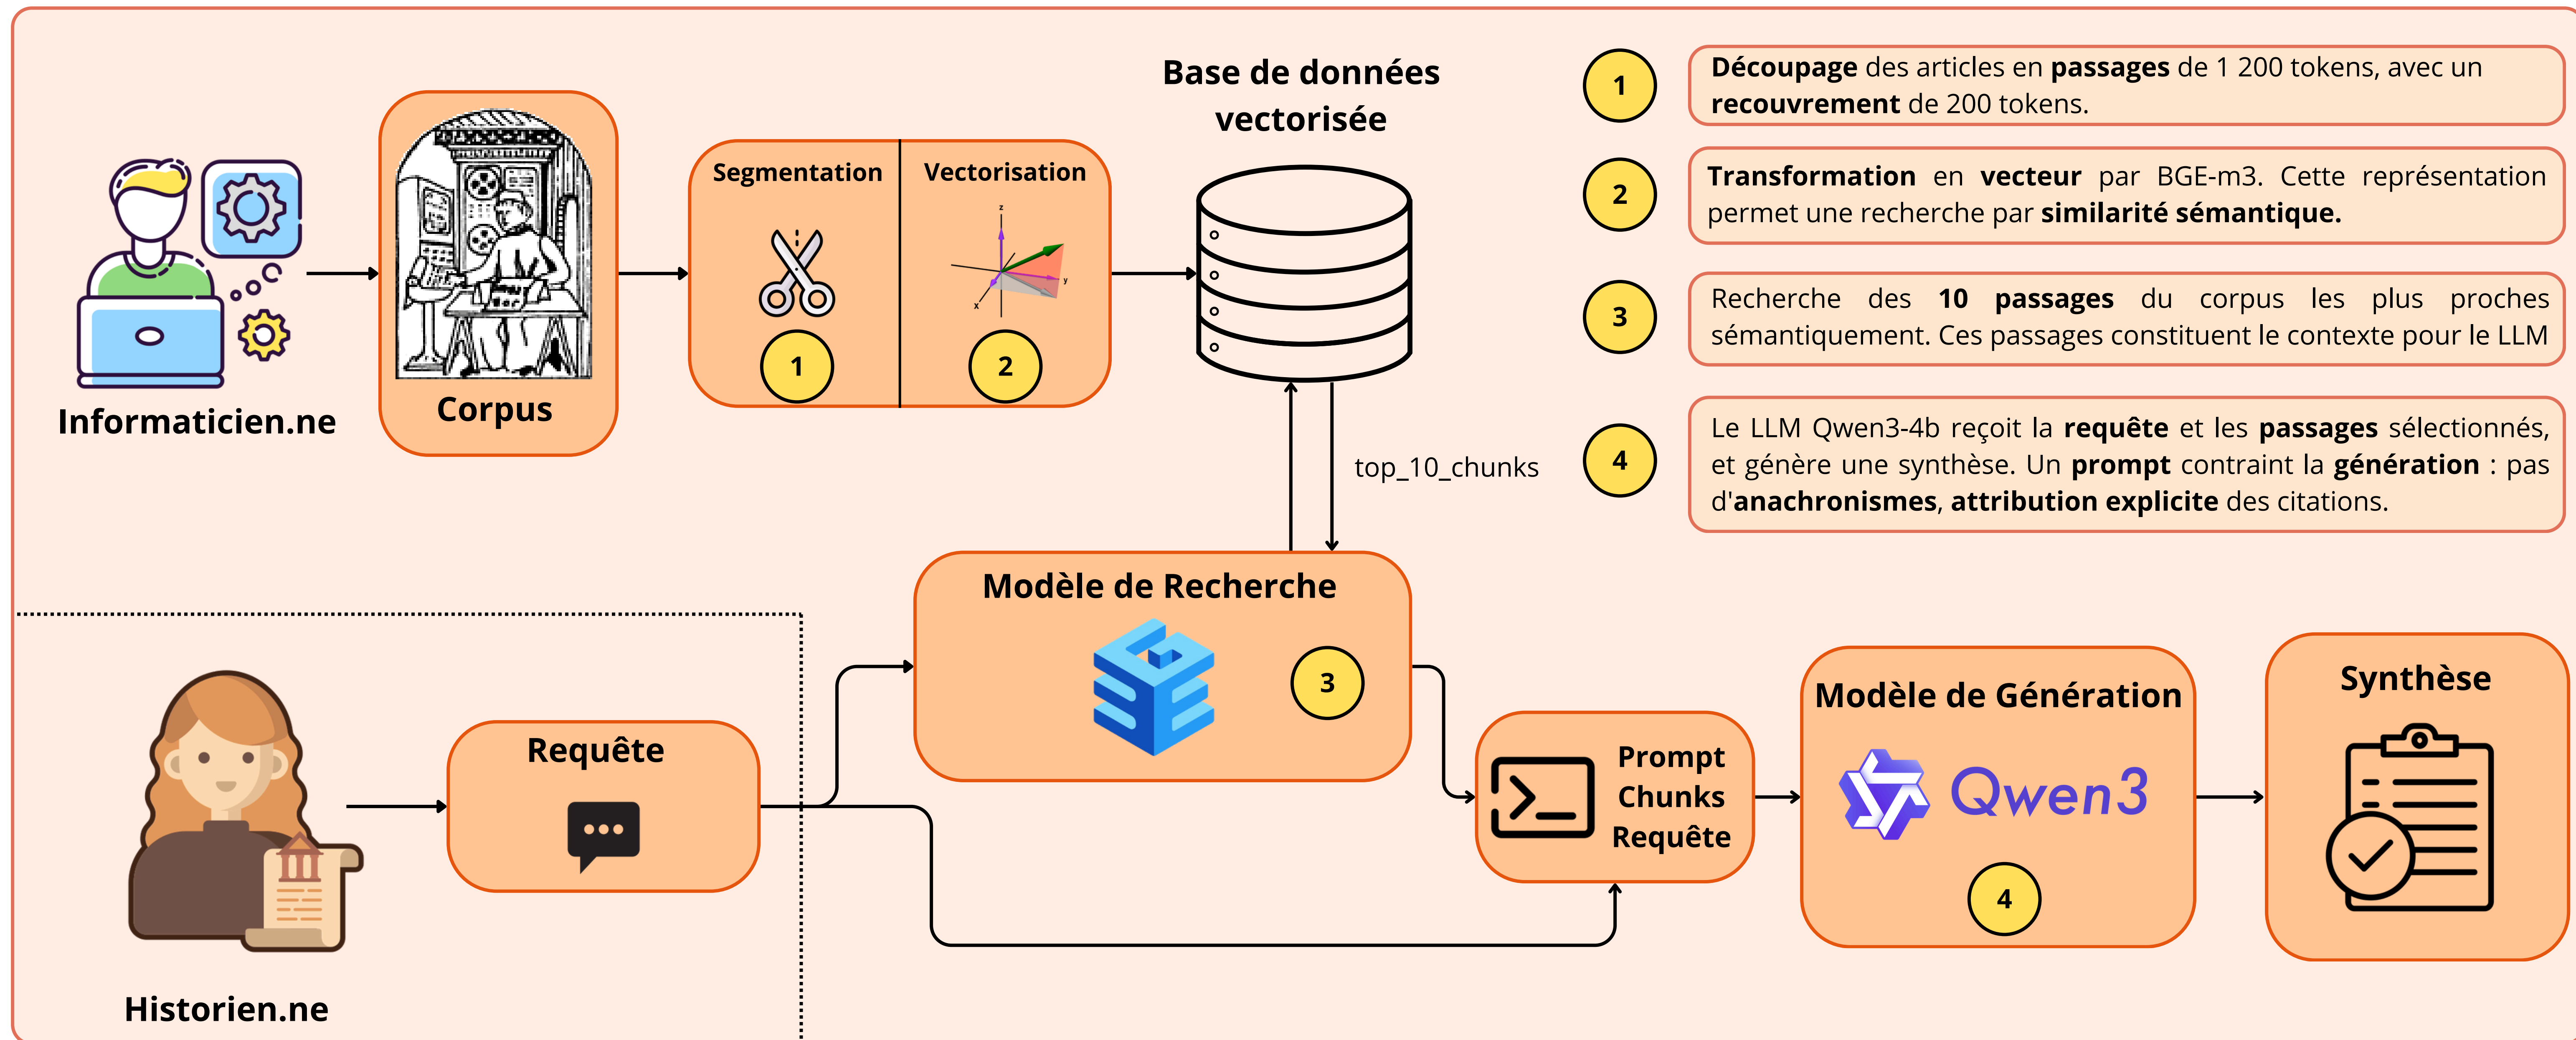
Informaticien.ne

Corpus

Segmentation

1

Vectorisation

2

Base de données vectorisée

top_10_chunks

1 **Découpage** des articles en **passages** de 1 200 tokens, avec un **recouvrement** de 200 tokens.

2 **Transformation** en **vecteur** par BGE-m3. Cette représentation permet une recherche par **similarité sémantique.**

3 Recherche des **10 passages** du corpus les plus proches sémantiquement. Ces passages constituent le contexte pour le LLM

4 Le LLM Qwen3-4b reçoit la **requête** et les **passages** sélectionnés, et génère une synthèse. Un **prompt** contraint la **génération** : pas d'**anachronismes**, **attribution explicite** des citations.

Modèle de Recherche

3

Historien.ne

Requête

Prompt
Chunks
Requête

Modèle de Génération

Qwen3

4

Synthèse